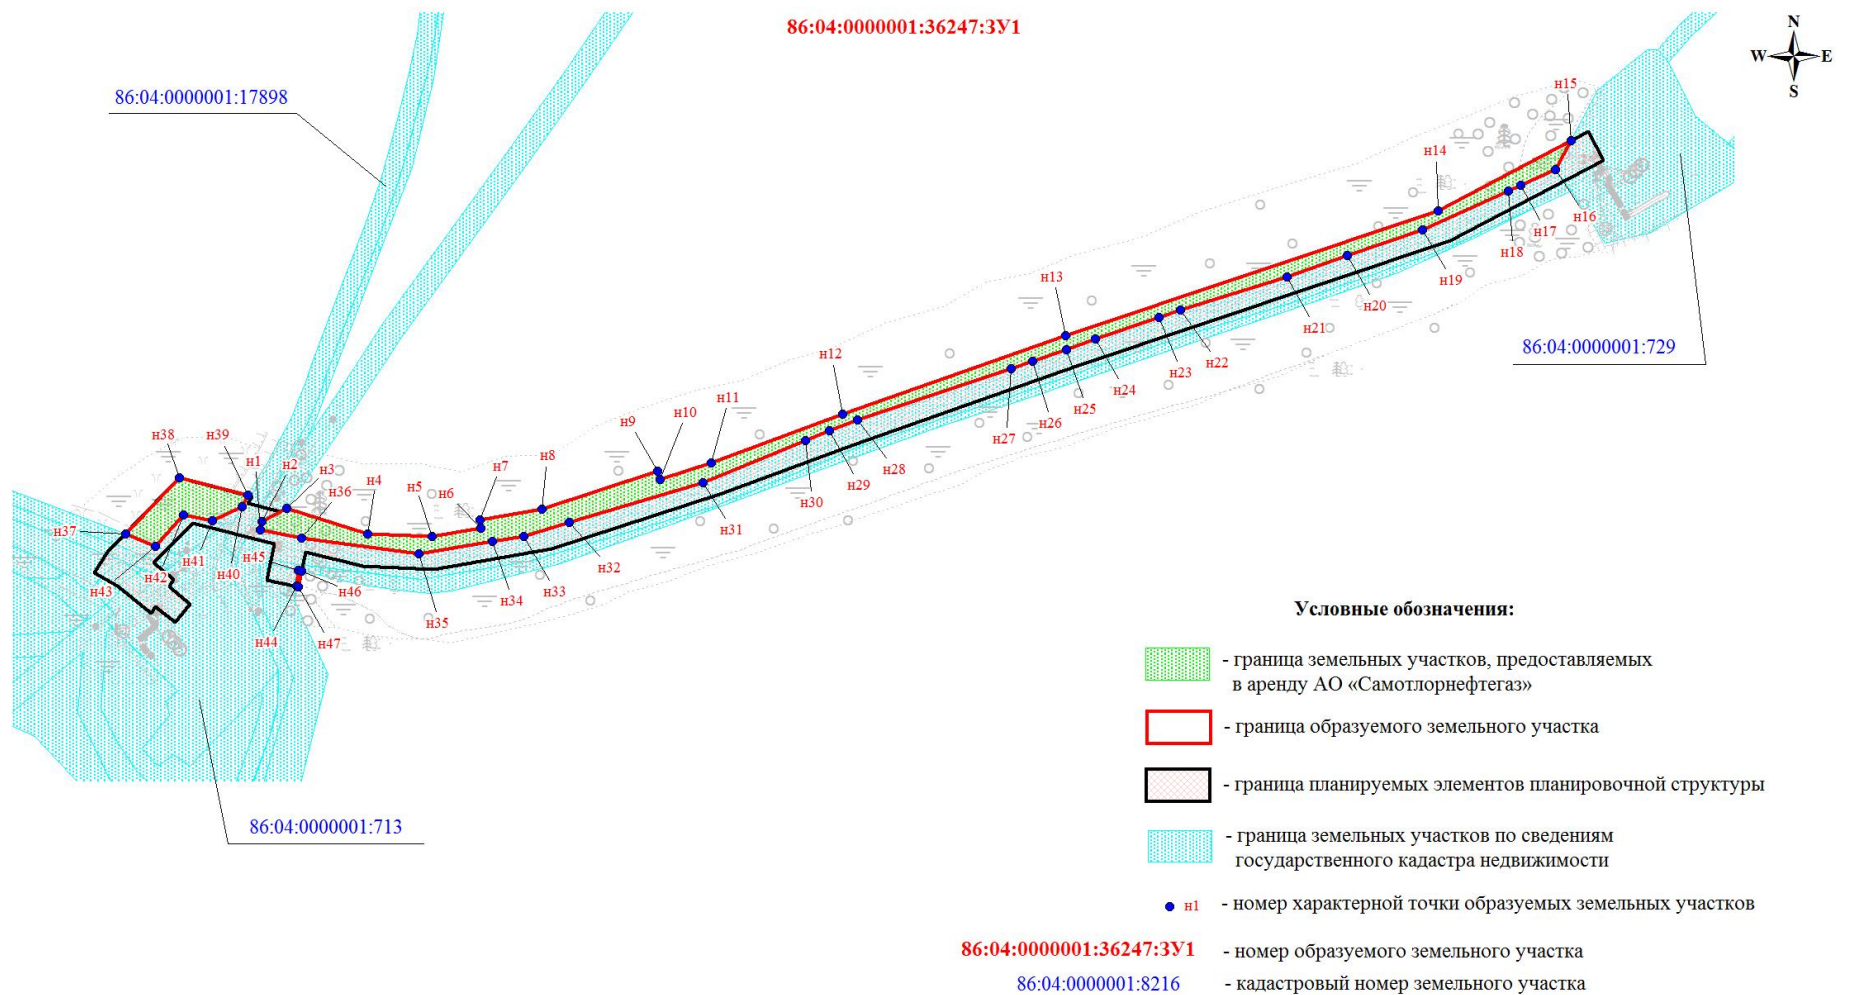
86:04:0000001:36247:ЗУ1

N
W
E
S

86:04:0000001:17898

86:04:0000001:729

86:04:0000001:713

н15
н14
н16
н17
н18
н19
н20
н21
н13
н22
н23
н24
н25
н26
н27
н12
н28
н29
н30
н11
н10
н9
н31
н8
н7
н6
н5
н4
н3
н2
н1
н39
н38
н36
н37
н41
н40
н45
н42
н43
н46
н44
н47
н35
н34
н33
н32

Условные обозначения:

- граница земельных участков, предоставляемых в аренду АО «Самотлорнефтегаз»

- граница образуемого земельного участка

- граница планируемых элементов планировочной структуры

- граница земельных участков по сведениям государственного кадастра недвижимости

н1 - номер характерной точки образуемых земельных участков

86:04:0000001:36247:ЗУ1 - номер образуемого земельного участка

86:04:0000001:8216 - кадастровый номер земельного участка